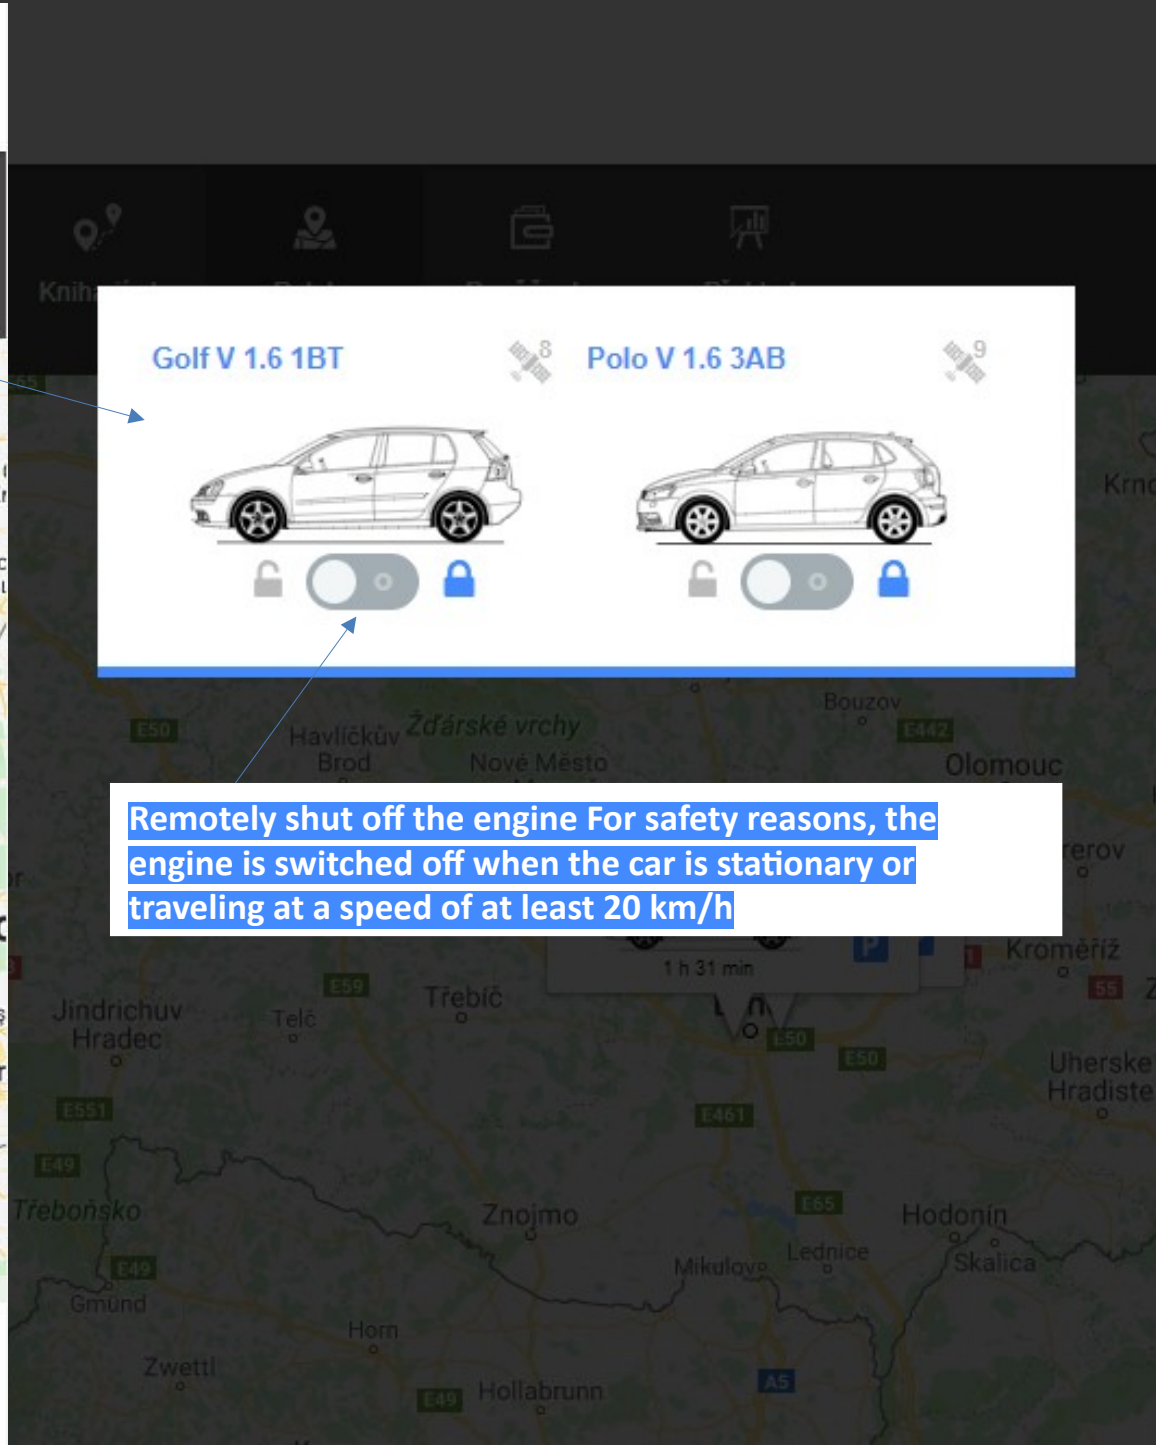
Kniha

Golf V 1.6 1BT 8

Polo V 1.6 3AB 9

E65

Krn

E50

Havlíčkův Brod

Žďárské vrchy

Nové Město

Bouzov

E442

Olomouc

Remotely shut off the engine For safety reasons, the engine is switched off when the car is stationary or traveling at a speed of at least 20 km/h

erov

Kroměříž

1 h 31 min

55

E59

Jindrichuv Hradec

Telč

Třebíč

E50

E50

Uherske Hradiste

E551

E461

E49

Třeboňsko

Znojmo

E65

Hodonín

E49

Lednice

Skalica

Mikulov

Gmünd

Horn

Zwettl

E49

Hollabrunn

A5